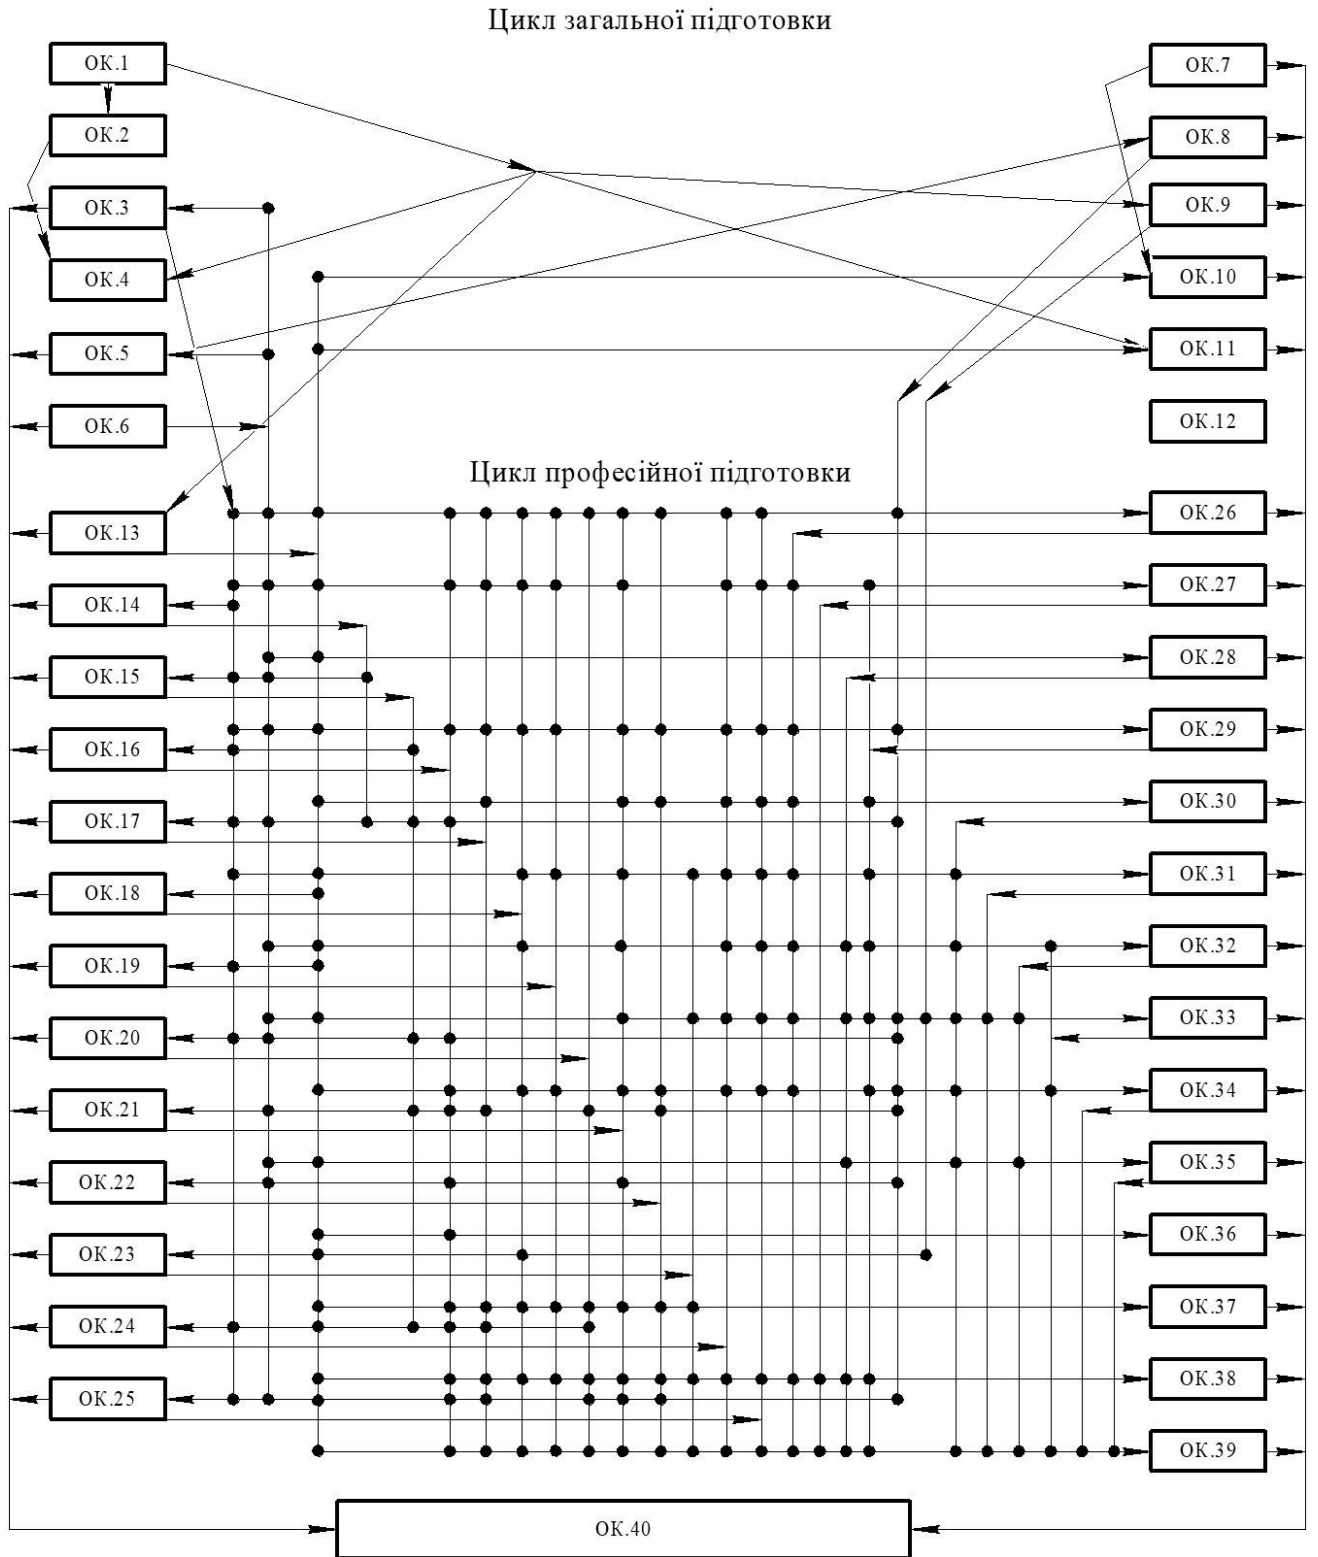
Цикл загальної підготовки

ОК.1
ОК.2
ОК.3
ОК.4
ОК.5
ОК.6

ОК.7
ОК.8
ОК.9
ОК.10
ОК.11
ОК.12

Цикл професійної підготовки

ОК.13
ОК.14
ОК.15
ОК.16
ОК.17
ОК.18
ОК.19
ОК.20
ОК.21
ОК.22
ОК.23
ОК.24
ОК.25

ОК.26
ОК.27
ОК.28
ОК.29
ОК.30
ОК.31
ОК.32
ОК.33
ОК.34
ОК.35
ОК.36
ОК.37
ОК.38
ОК.39

ОК.40